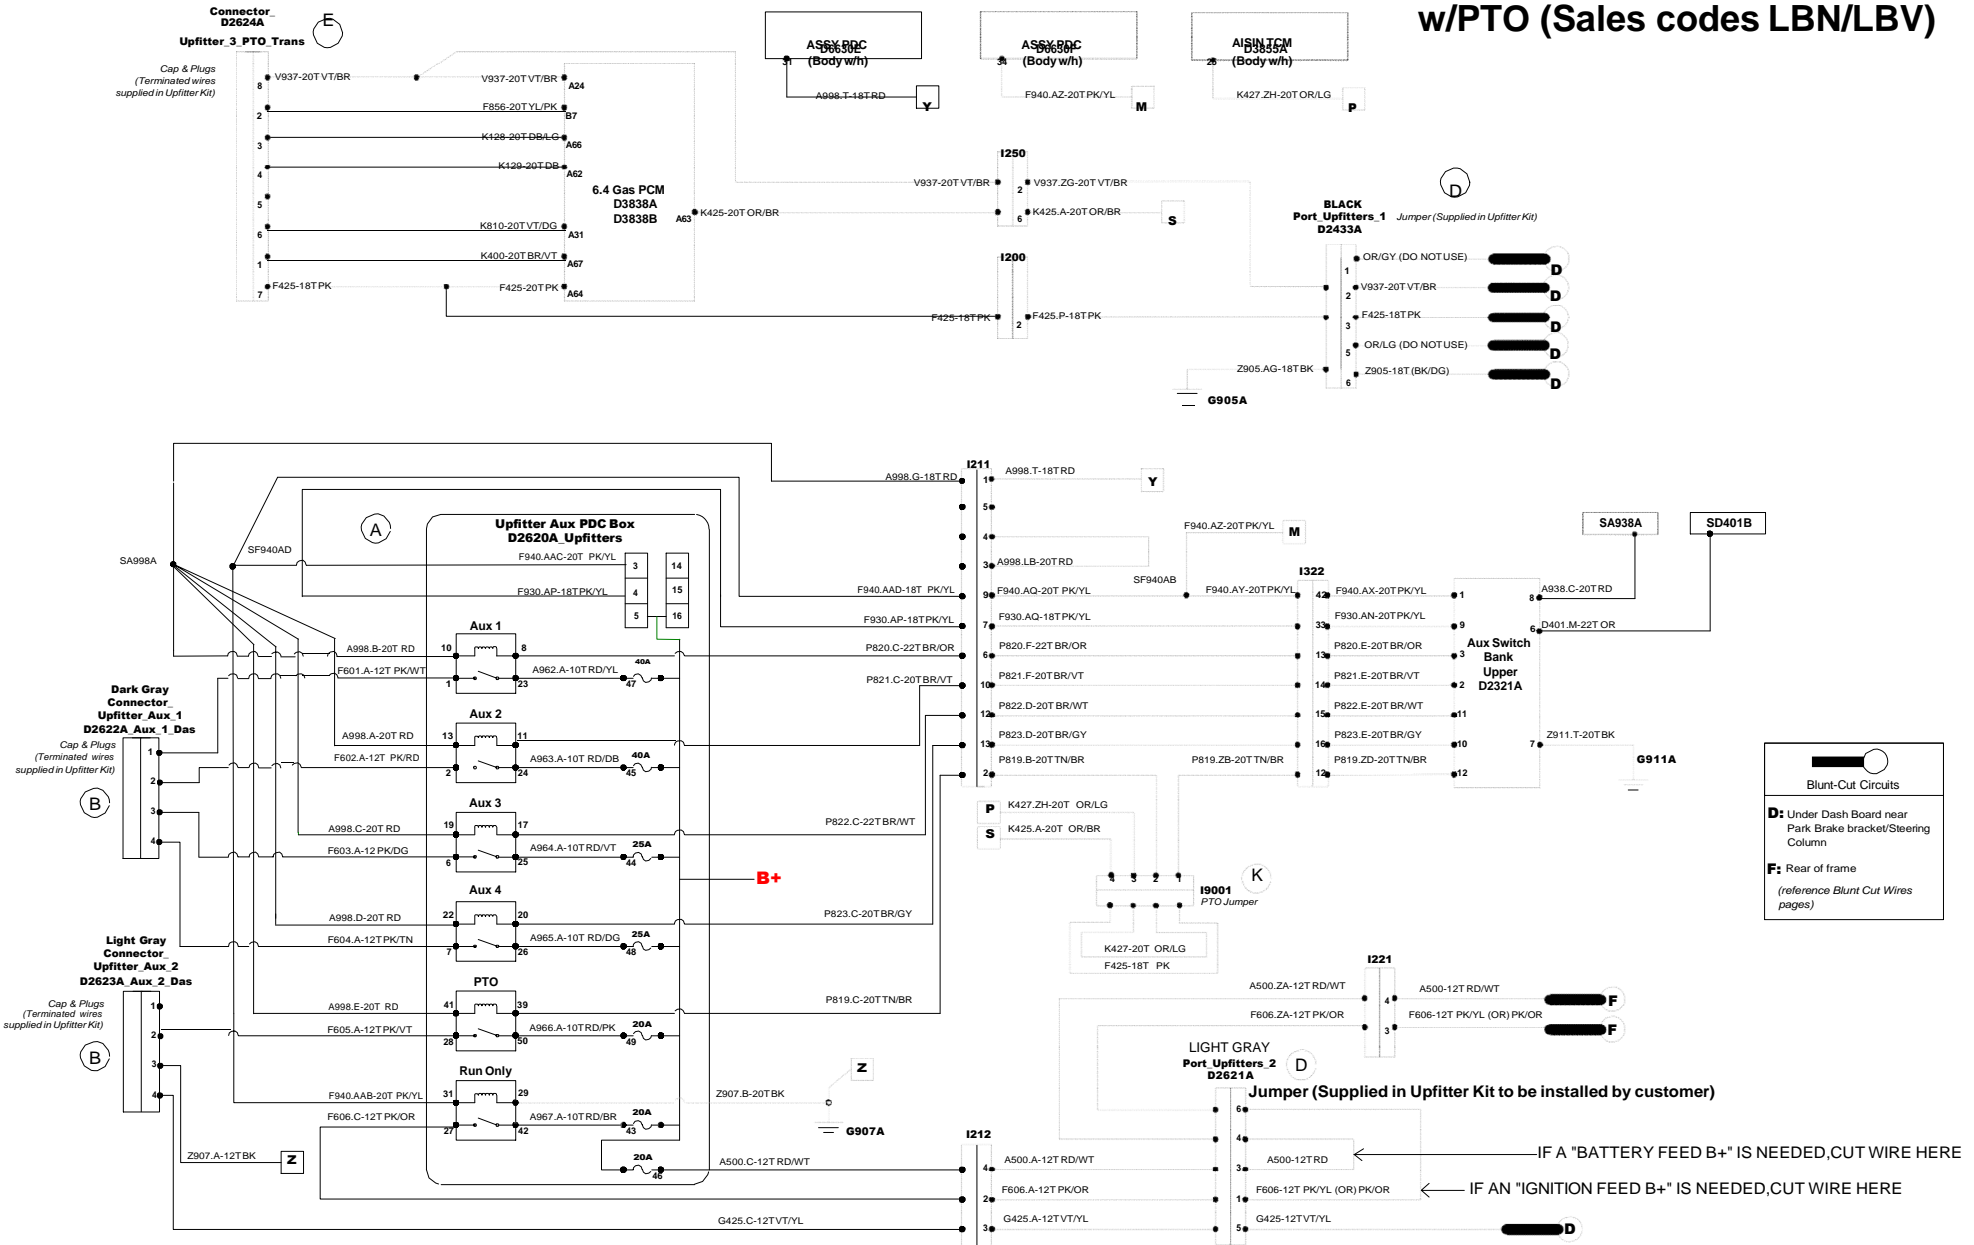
w/PTO (Sales codes LBN/LBV)

Connector_ D2624A
Upfitter_3_PTO_Trans
E
Cap & Plugs (Terminated wires supplied in Upfitter Kit)
8 V937-20T VT/BR
V937-20T VT/BR A24
2 F856-20T YL/PK B7
3 K128-20T DB/LG A66
4 K129-20T DB A62
5
6 K810-20T VT/DG A31
1 K400-20T BR/VT A67
7 F425-18T PK F425-20T PK A64
6.4 Gas PCM D3838A D3838B
A63 K425-20T OR/BR

ASSY PDC D6630E (Body w/h)
31 A998.T-18T RD Y
ASSY PDC D6630F (Body w/h)
34 F940.AZ-20T PK/YL M
AISIN TCM D3855A (Body w/h)
26 K427.ZH-20T OR/LG P

I250
V937-20T VT/BR 2 V937.ZG-20T VT/BR
6 K425.A-20T OR/BR S

I200
F425-18T PK 2 F425.P-18T PK

D
BLACK Port_Upfitters_1 D2433A
Jumper (Supplied in Upfitter Kit)
1 OR/GY (DO NOT USE) D
2 V937-20T VT/BR D
3 F425-18T PK D
5 OR/LG (DO NOT USE) D
Z905.AG-18T BK 6 Z905-18T (BK/DG) D
G905A

SA998A
SF940AD
A
Upfitter Aux PDC Box D2620A_Upfitters
F940.AAC-20T PK/YL 3 14
F930.AP-18T PK/YL 4 15
5 16
Aux 1
A998.B-20T RD 10 8
F601.A-12T PK/WT 1 23 A962.A-10T RD/YL 40A 47
Aux 2
A998.A-20T RD 13 11
F602.A-12T PK/RD 2 24 A963.A-10T RD/DB 40A 45
Aux 3
A998.C-20T RD 19 17
F603.A-12 PK/DG 6 25 A964.A-10T RD/VT 25A 44
Aux 4
A998.D-20T RD 22 20
F604.A-12T PK/TN 7 26 A965.A-10T RD/DG 25A 48
PTO
A998.E-20T RD 41 39
F605.A-12T PK/VT 28 50 A966.A-10T RD/PK 20A 49
Run Only
F940.AAB-20T PK/YL 31 29
F606.C-12T PK/OR 27 42 A967.A-10T RD/BR 20A 43
20A 46 A500.C-12T RD/WT
B+
Z907.B-20T BK Z G907A

Dark Gray Connector_ Upfitter_Aux_1 D2622A_Aux_1_Das
Cap & Plugs (Terminated wires supplied in Upfitter Kit)
B
1 2 3 4
Light Gray Connector_ Upfitter_Aux_2 D2623A_Aux_2_Das
Cap & Plugs (Terminated wires supplied in Upfitter Kit)
B
1 2 3 4
Z907.A-12T BK Z
G425.C-12T VT/YL

I211
A998.G-18T RD 1 A998.T-18T RD Y
5
4
3 A998.LB-20T RD
F940.AAD-18T PK/YL 9 F940.AQ-20T PK/YL
F930.AP-18T PK/YL 7 F930.AQ-18T PK/YL
P820.C-22T BR/OR 6 P820.F-22T BR/OR
P821.C-20T BR/VT 10 P821.F-20T BR/VT
12 P822.D-20T BR/WT
13 P823.D-20T BR/GY
2 P819.B-20T TN/BR
P822.C-22T BR/WT
P823.C-20T BR/GY
P819.C-20T TN/BR

F940.AZ-20T PK/YL M
SF940AB
F940.AY-20T PK/YL
I322
42 F940.AX-20T PK/YL 1
33 F930.AN-20T PK/YL 9
13 P820.E-20T BR/OR 3
14 P821.E-20T BR/VT 2
15 P822.E-20T BR/WT 11
16 P823.E-20T BR/GY 10
P819.ZB-20T TN/BR 12 P819.ZD-20T TN/BR 12
Aux Switch Bank Upper D2321A
8 A938.C-20T RD
6 D401.M-22T OR
7 Z911.T-20T BK G911A
SA938A
SD401B

P K427.ZH-20T OR/LG
S K425.A-20T OR/BR
4 3 2 1
I9001 PTO Jumper
K
K427-20T OR/LG
F425-18T PK

Blunt-Cut Circuits
D: Under Dash Board near Park Brake bracket/Steering Column
F: Rear of frame
(reference Blunt Cut Wires pages)

I221
A500.ZA-12T RD/WT 4 A500-12T RD/WT F
F606.ZA-12T PK/OR 3 F606-12T PK/YL (OR) PK/OR F

LIGHT GRAY Port_Upfitters_2 D2621A
D
Jumper (Supplied in Upfitter Kit to be installed by customer)
I212
6
4
4 A500.A-12T RD/WT 3 A500-12T RD
2 F606.A-12T PK/OR 1 F606-12T PK/YL (OR) PK/OR
3 G425.A-12T VT/YL 5 G425-12T VT/YL D
IF A "BATTERY FEED B+" IS NEEDED,CUT WIRE HERE
IF AN "IGNITION FEED B+" IS NEEDED,CUT WIRE HERE